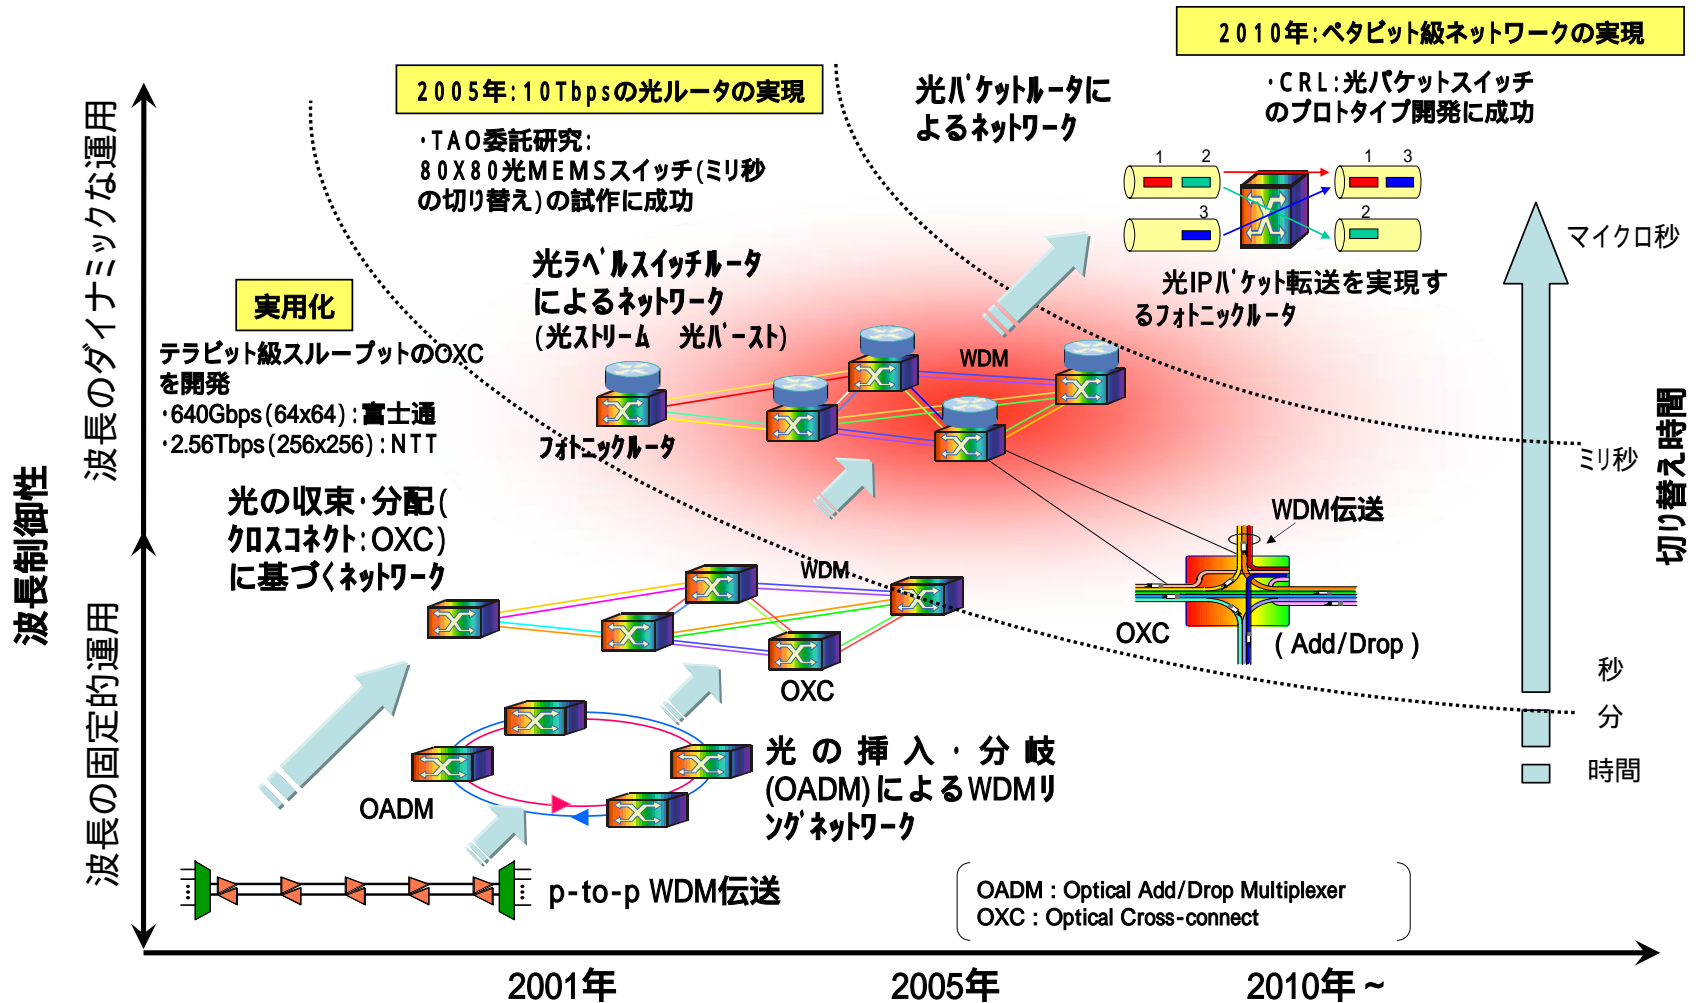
2010年：ペタビット級ネットワークの実現

2005年：10Tbpsの光ルータの実現

光パケットルータによるネットワーク

・CRL：光パケットスイッチのプロトタイプ開発に成功

・TAO委託研究：80X80光MEMSスイッチ(ミリ秒の切り替え)の試作に成功

1 2 1 3 3 2

光IPパケット転送を実現するフォトニックルータ

マイクロ秒

光ラベルスイッチルータによるネットワーク
(光ストリーム 光バースト)

波長のダイナミックな運用

実用化

テラビット級スループットのOXCを開発
・640Gbps(64x64)：富士通
・2.56Tbps(256x256)：NTT

WDM

フォトニックルータ

ミリ秒

切り替え時間

波長制御性

光の収束・分配(クロスコネクト：OXC)に基づくネットワーク

WDM伝送

WDM

OXC

(Add/Drop)

OXC

秒

分

波長の固定的運用

OADM

光の挿入・分岐(OADM)によるWDMリングネットワーク

時間

p-to-p WDM伝送

OADM : Optical Add/Drop Multiplexer
OXC : Optical Cross-connect

2001年

2005年

2010年～